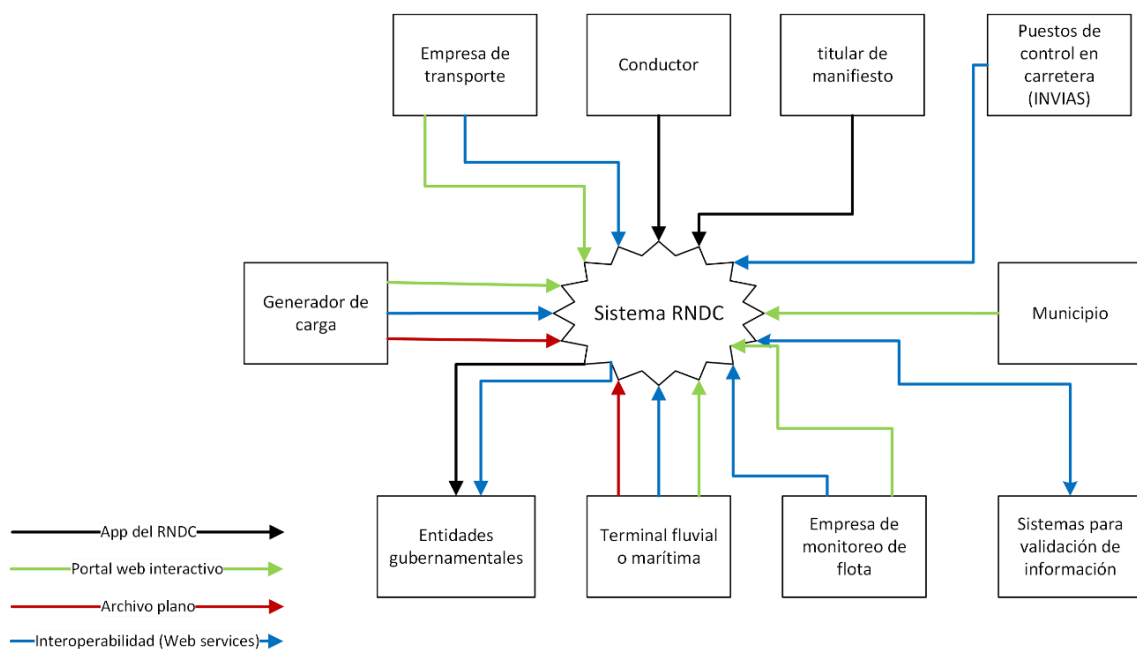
Empresa de transporte

Conductor

titular de manifiesto

Puestos de control en carretera (INVIAS)

Generador de carga

Sistema RNDC

Municipio

Entidades gubernamentales

Terminal fluvial o marítima

Empresa de monitoreo de flota

Sistemas para validación de información

App del RNDC

Portal web interactivo

Archivo plano

Interoperabilidad (Web services)